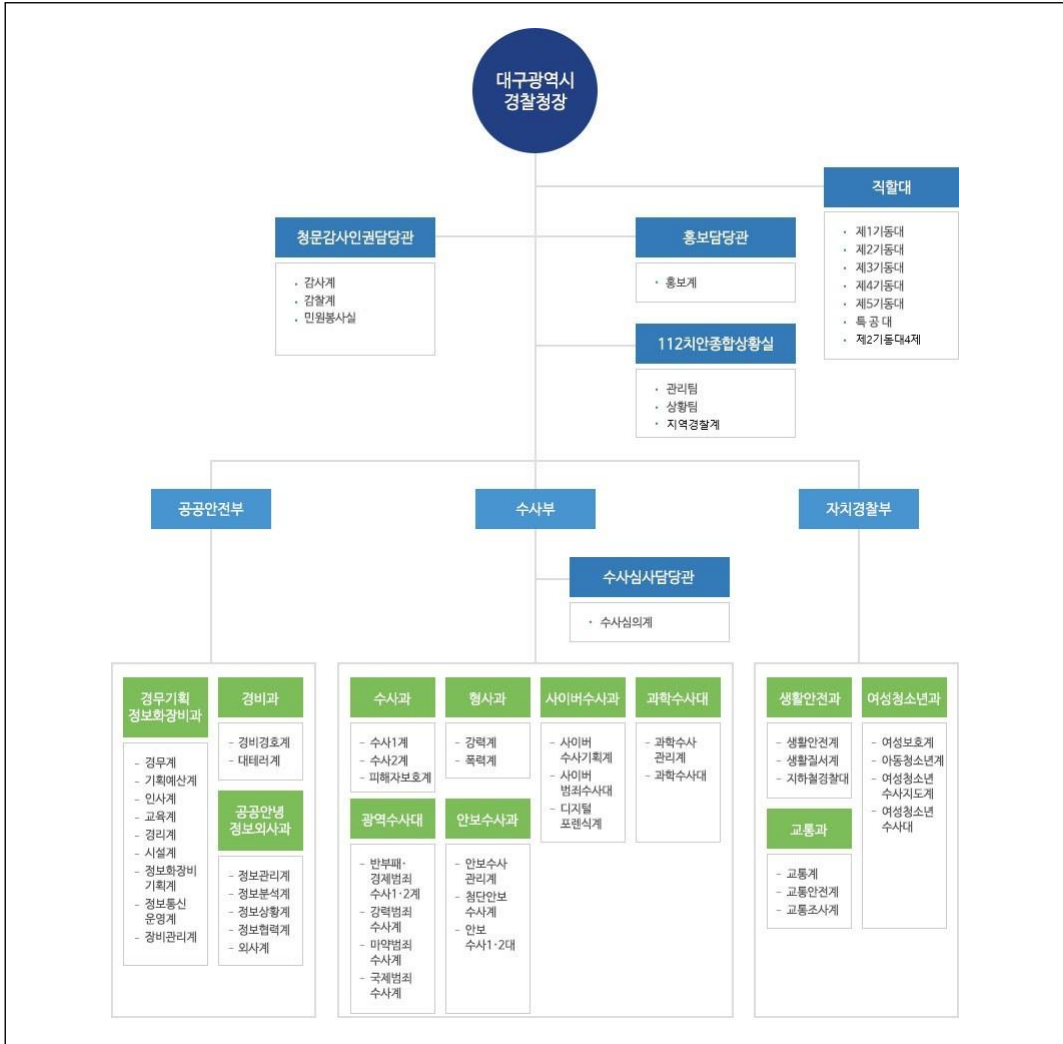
대구광역시
경찰청장

직할대
· 제1기동대
· 제2기동대
· 제3기동대
· 제4기동대
· 제5기동대
· 특 공 대
· 제2기동대4제

청문감사인권담당관
· 감사계
· 감찰계
· 민원봉사실

홍보담당관
· 홍보계

112치안종합상황실
· 관리팀
· 상황팀
· 지역경찰계

공공안전부

수사부

자치경찰부

수사심사담당관
· 수사심의계

경무기획
정보화장비과
- 경무계
- 기획예산계
- 인사계
- 교육계
- 경리계
- 시설계
- 정보화장비
기획계
- 정보통신
운영계
- 장비관리계

경비과
- 경비경호계
- 대테러계

공공안녕
정보외사과
- 정보관리계
- 정보분석계
- 정보상황계
- 정보협력계
- 외사계

수사과
- 수사1계
- 수사2계
- 피해자보호계

형사과
- 강력계
- 폭력계

사이버수사과
- 사이버
수사기획계
- 사이버
범죄수사대
- 디지털
포렌식계

과학수사대
- 과학수사
관리계
- 과학수사대

광역수사대
- 반부패·
경제범죄
수사1·2계
- 강력범죄
수사계
- 마약범죄
수사계
- 국제범죄
수사계

안보수사과
- 안보수사
관리계
- 첨단안보
수사계
- 안보
수사1·2대

생활안전과
- 생활안전계
- 생활질서계
- 지하철경찰대

교통과
- 교통계
- 교통안전계
- 교통조사계

여성청소년과
- 여성보호계
- 아동청소년계
- 여성청소년
수사지도계
- 여성청소년
수사대